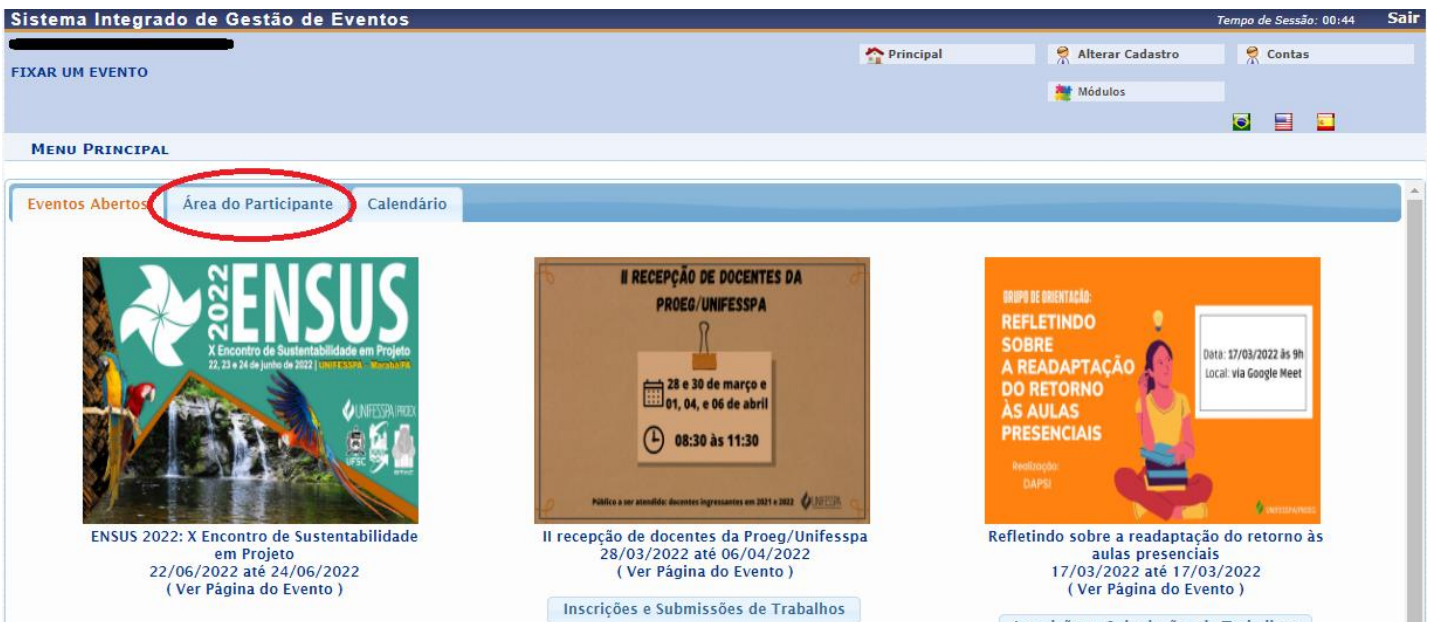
Sistema Integrado de Gestão de Eventos
Tempo de Sessão: 00:44 Sair

FIXAR UM EVENTO

Principal
Alterar Cadastro
Contas
Módulos

MENU PRINCIPAL

Eventos Abertos
Área do Participante
Calendário

2022 ENSUS
X Encontro de Sustentabilidade em Projeto
22, 23 e 24 de junho de 2022 | UNIFESSPA - Marabá/PA
UNIFESSPA PROEX
UFSC

ENSUS 2022: X Encontro de Sustentabilidade em Projeto
22/06/2022 até 24/06/2022
( Ver Página do Evento )

II RECEPÇÃO DE DOCENTES DA PROEG/UNIFESSPA
28 e 30 de março e 01, 04, e 06 de abril
08:30 às 11:30
Público a ser atendido: docentes ingressantes em 2021 e 2022 UNIFESSPA

II recepção de docentes da Proeg/Unifesspa
28/03/2022 até 06/04/2022
( Ver Página do Evento )

Inscrições e Submissões de Trabalhos

GRUPO DE ORIENTAÇÃO:
REFLETINDO SOBRE A READAPTAÇÃO DO RETORNO ÀS AULAS PRESENCIAIS
Data: 17/03/2022 às 9h
Local: via Google Meet
Realização: DAPSI
UNIFESSPA PROEG

Refletindo sobre a readaptação do retorno às aulas presenciais
17/03/2022 até 17/03/2022
( Ver Página do Evento )

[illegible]